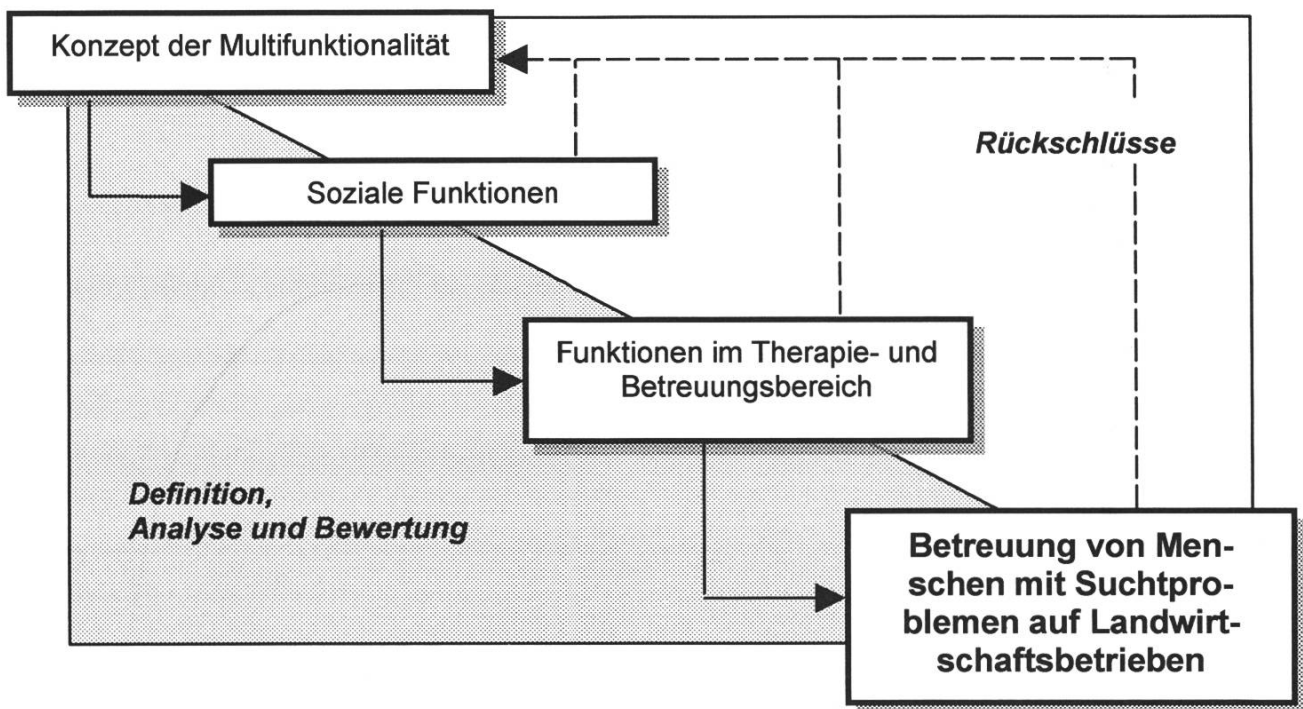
Konzept der Multifunktionalität

Rückschlüsse

Soziale Funktionen

Funktionen im Therapie- und Betreuungsbereich

Definition, Analyse und Bewertung

Betreuung von Menschen mit Suchtproblemen auf Landwirtschaftsbetrieben